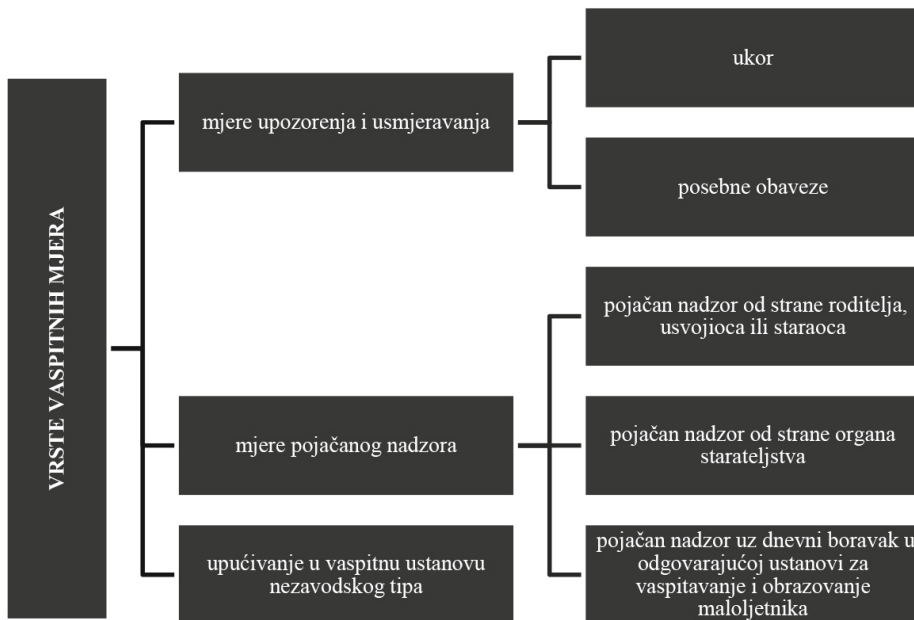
VRSTE VASPITNIH MJERA

mjere upozorenja i usmjeravanja

ukor

posebne obaveze

mjere pojačanog nadzora

pojačan nadzor od strane roditelja, usvojioca ili staraoca

pojačan nadzor od strane organa starateljstva

pojačan nadzor uz dnevni boravak u odgovarajućoj ustanovi za vaspitavanje i obrazovanje maloljetnika

upućivanje u vaspitnu ustanovu nezavodskog tipa